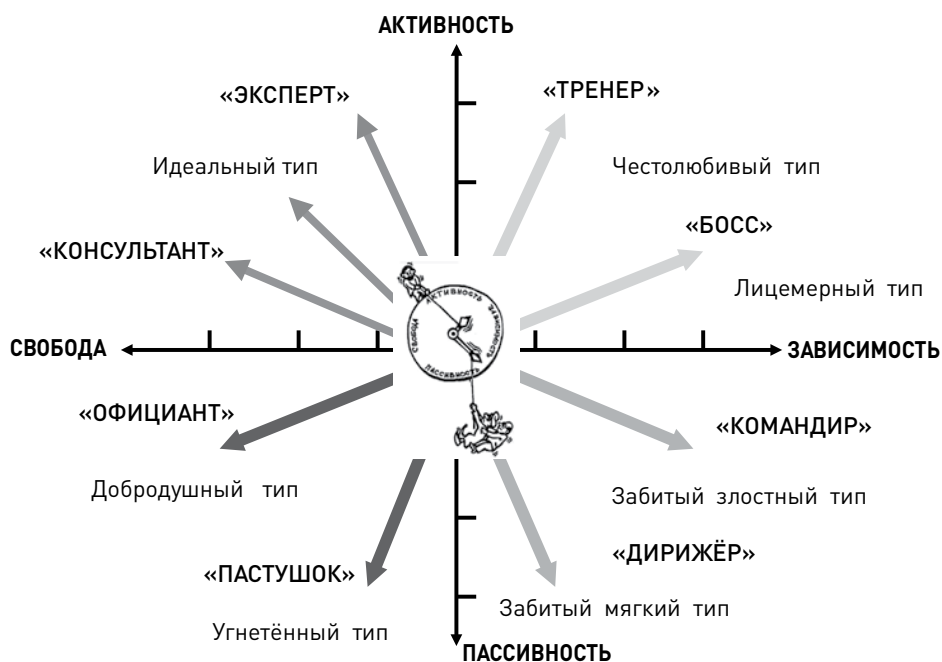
АКТИВНОСТЬ

«ЭКСПЕРТ»

Идеальный тип

«ТРЕНЕР»

Честолюбивый тип

«КОНСУЛЬТАНТ»

«БОСС»

Лицемерный тип

АКТИВНОСТЬ
СВОБОДА
ЗАВИСИМОСТЬ
ПАССИВНОСТЬ

СВОБОДА

ЗАВИСИМОСТЬ

«ОФИЦИАНТ»

Добродушный тип

«КОМАНДИР»

Забитый злостный тип

«ДИРИЖЁР»

«ПАСТУШОК»

Забитый мягкий тип

Угнетённый тип

ПАССИВНОСТЬ